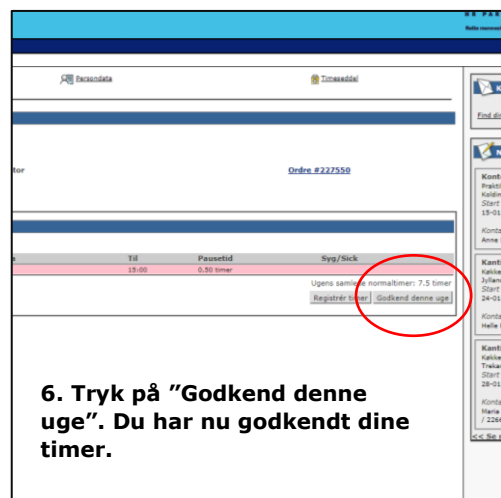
Persondata

Timeseddel

tor

Ordre #227550

| s | Til | Pausetid | Syg/Sick |
|---|---|---|---|
| | 15:00 | 0.50 timer | |

Ugens samlede normaltimer: 7.5 timer

Registrér timer

Godkend denne uge

Find di

Kont
Prakti
Koldin
Start
15-01

Konta
Anne

Kont
Kakke
Jyllan
Start
24-01

Konta
Helle

Kont
Kakke
Trekar
Start
28-01

Konta
Maria
/ 226

<< Se

6. Tryk på ”Godkend denne uge”. Du har nu godkendt dine timer.